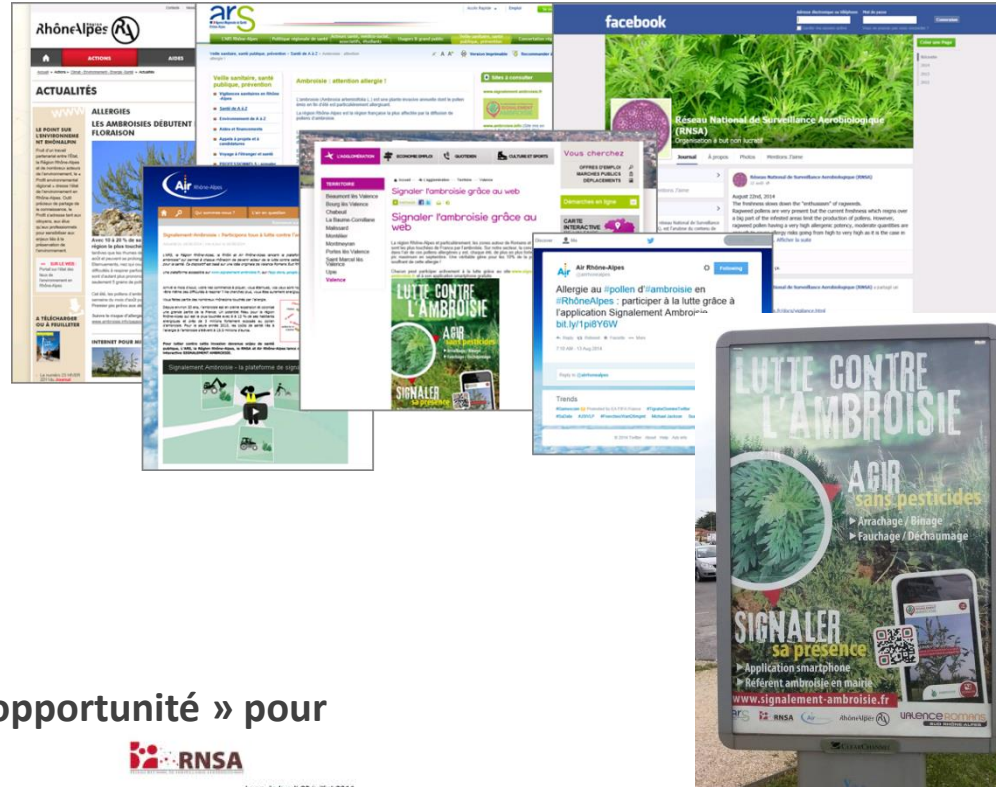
RhôneAlpes

ACTUALITÉS

ALLERGIES
LES AMBROISIES DÉBUTENT LEUR FLORAISON

LE POINT SUR L'ENVIRONNEMENT RHÔNALPIN

À TÉLÉCHARGER OU À FEUILLETER

INTERNET POUR TOUS

ars

Veille sanitaire, santé publique, prévention

Ambroisie : attention allergie !

facebook

Réseau National de Surveillance Aérobiologique (RNSA)

Organisation à but non lucratif

Journal À propos Photos Mentions J'aime

August 22nd, 2014

Air Rhône-Alpes

Signalement Ambroisie : Participons tous à la lutte contre l'ambroisie

Signalement Ambroisie - la plateforme de signalement

Vous cherchez

Signaler l'ambroisie grâce au web

Signaler l'ambroisie grâce au web

TERRITOIRE
Beaumont lès Valence
Bourg lès Valence
Chabeuil
La Baume-Cornillane
Malissard
Montélier
Montmeyran
Portes lès Valence
Saint Marcel lès Valence
Upie
Valence

LUTTE CONTRE L'AMBROISIE
AGIR sans pesticides
SIGNALER sa présence

Air Rhône-Alpes
Allergie au #pollen d'#ambroisie en #RhôneAlpes : participer à la lutte grâce à l'application Signalement Ambroisie bit.ly/1pi8Y6W

Following

Trends

LUTTE CONTRE L'AMBROISIE
AGIR sans pesticides
► Arrachage / Binage
► Fauchage / Déchaumage
SIGNALER sa présence
► Application smartphone
► Référent ambroisie en mairie
www.signalement-ambroisie.fr
RNSA
Air
RhôneAlpes
VALENCE ROMANS SUD RHÔNE-ALPES

opportunité » pour

RNSA